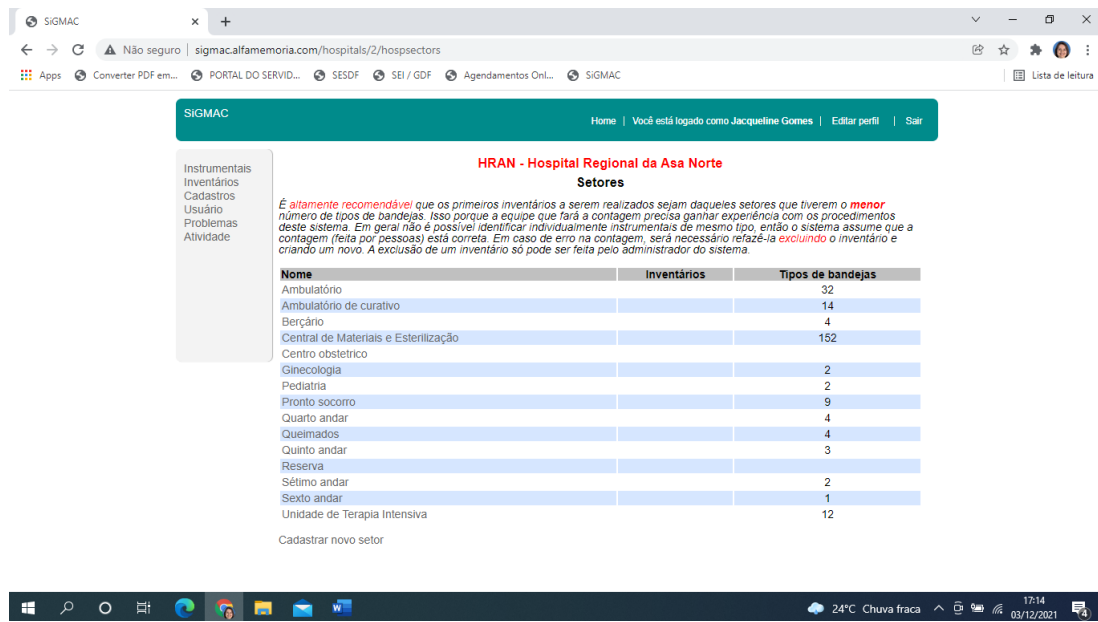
SiGMAC ×  +

Não seguro | sigmac.alfamemoria.com/hospitals/2/hospsectors

Apps  Converter PDF em...  PORTAL DO SERVID...  SESDF  SEI / GDF  Agendamentos Onl...  SiGMAC  Lista de leitura

SiGMAC

Home | Você está logado como Jacqueline Gomes | Editar perfil | Sair

Instrumentais
Inventários
Cadastros
Usuário
Problemas
Atividade

HRAN - Hospital Regional da Asa Norte

Setores

É altamente recomendável que os primeiros inventários a serem realizados sejam daqueles setores que tiverem o menor número de tipos de bandejas. Isso porque a equipe que fará a contagem precisa ganhar experiência com os procedimentos deste sistema. Em geral não é possível identificar individualmente instrumentais de mesmo tipo, então o sistema assume que a contagem (feita por pessoas) está correta. Em caso de erro na contagem, será necessário refazê-la excluindo o inventário e criando um novo. A exclusão de um inventário só pode ser feita pelo administrador do sistema.

| Nome | Inventários | Tipos de bandejas |
|---|---|---|
| Ambulatório | | 32 |
| Ambulatório de curativo | | 14 |
| Berçário | | 4 |
| Central de Materiais e Esterilização | | 152 |
| Centro obstetrico | | |
| Ginecologia | | 2 |
| Pediatria | | 2 |
| Pronto socorro | | 9 |
| Quarto andar | | 4 |
| Queimados | | 4 |
| Quinto andar | | 3 |
| Reserva | | |
| Sétimo andar | | 2 |
| Sexto andar | | 1 |
| Unidade de Terapia Intensiva | | 12 |

Cadastrar novo setor

24°C Chuva fraca  17:14 03/12/2021